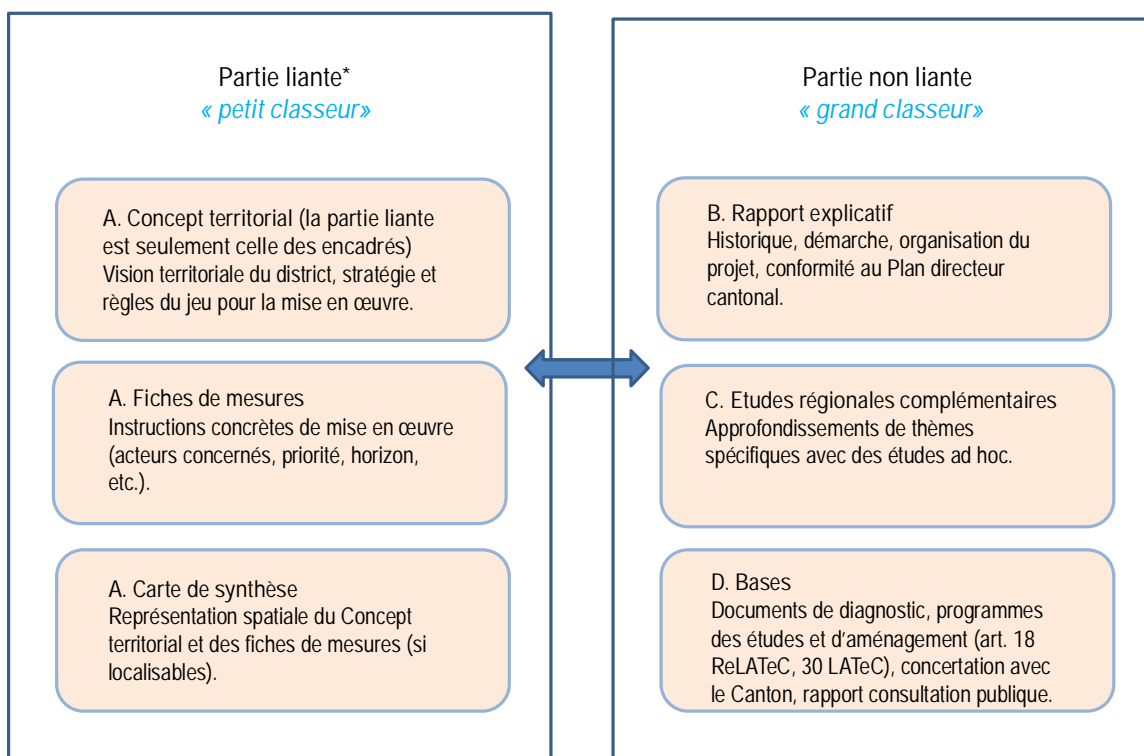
Partie liante*
« petit classeur»

A. Concept territorial (la partie liante est seulement celle des encadrés)
Vision territoriale du district, stratégie et règles du jeu pour la mise en œuvre.

A. Fiches de mesures
Instructions concrètes de mise en œuvre (acteurs concernés, priorité, horizon, etc.).

A. Carte de synthèse
Représentation spatiale du Concept territorial et des fiches de mesures (si localisables).

Partie non liante
« grand classeur»

B. Rapport explicatif
Historique, démarche, organisation du projet, conformité au Plan directeur cantonal.

C. Etudes régionales complémentaires
Approfondissements de thèmes spécifiques avec des études ad hoc.

D. Bases
Documents de diagnostic, programmes des études et d'aménagement (art. 18 ReLATeC, 30 LATeC), concertation avec le Canton, rapport consultation publique.